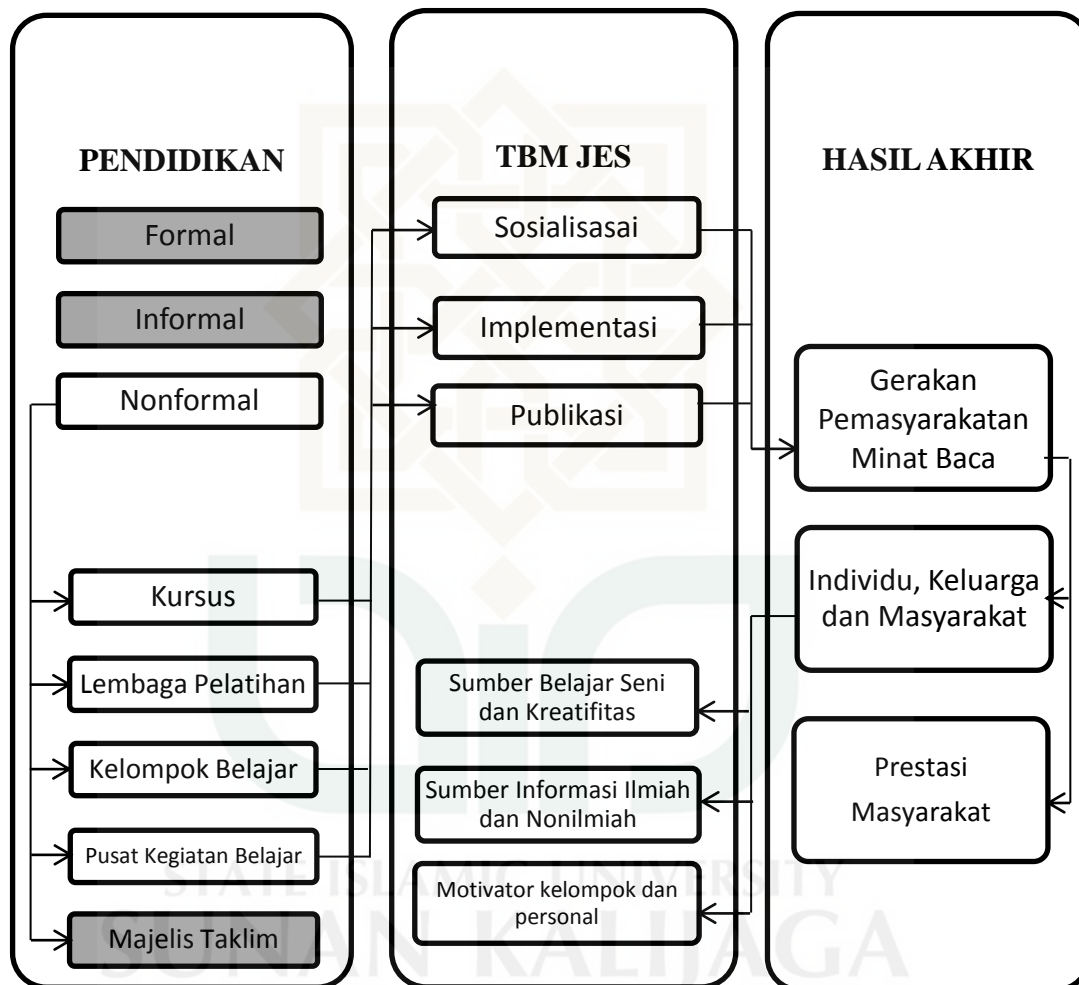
PENDIDIKAN

Formal

Informal

Nonformal

Kursus

Lembaga Pelatihan

Kelompok Belajar

Pusat Kegiatan Belajar

Majelis Taklim

TBM JES

Sosialisasai

Implementasi

Publikasi

Sumber Belajar Seni dan Kreatifitas

Sumber Informasi Ilmiah dan Nonilmiah

Motivator kelompok dan personal

HASIL AKHIR

Gerakan Pemasyarakatan Minat Baca

Individu, Keluarga dan Masyarakat

Prestasi Masyarakat

STATE ISLAMIC UNIVERSITY
SUNAN KALIJAGA